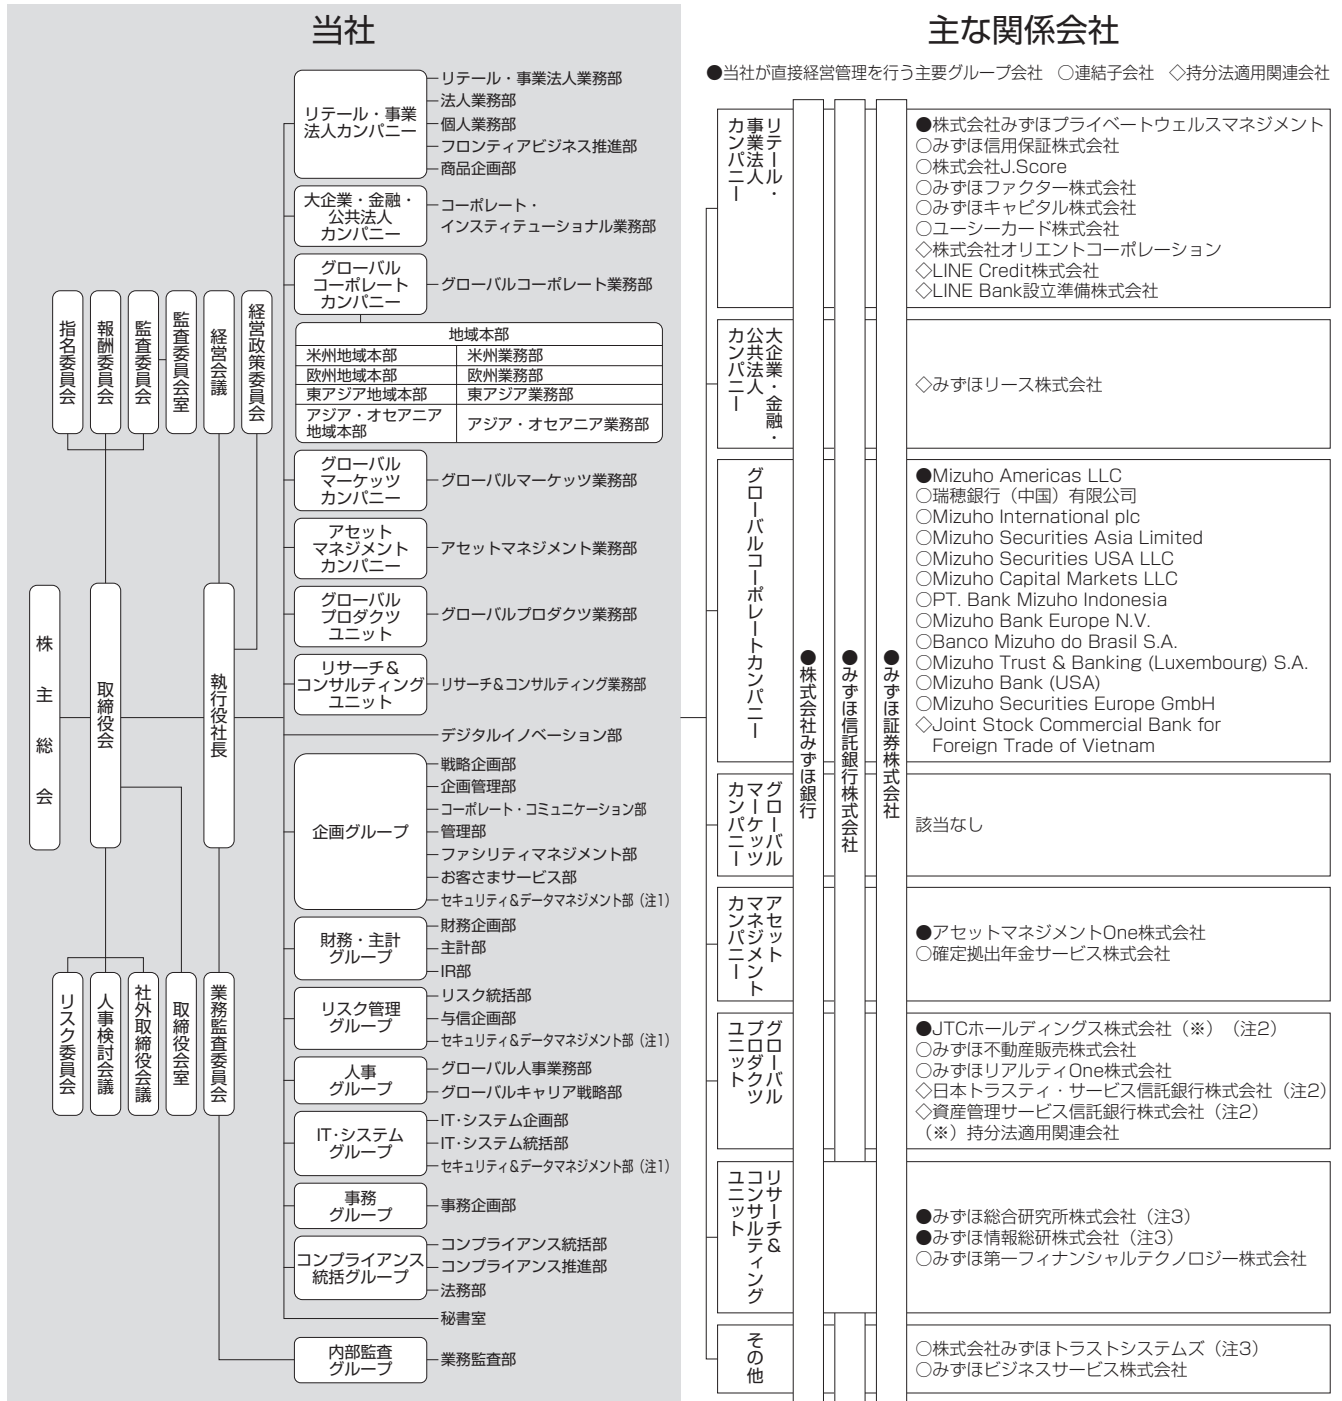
当社

株主総会

取締役会

指名委員会
報酬委員会
監査委員会
監査委員会室
経営会議
経営政策委員会

執行役社長

リスク委員会
人事検討会議
社外取締役会議
取締役会室
業務監査委員会

リテール・事業法人カンパニー
リテール・事業法人業務部
法人業務部
個人業務部
フロンティアビジネス推進部
商品企画部

大企業・金融・公共法人カンパニー
コーポレート・インスティテューショナル業務部

グローバルコーポレートカンパニー
グローバルコーポレート業務部

地域本部
| | |
|---|---|
| 米州地域本部 | 米州業務部 |
| 欧州地域本部 | 欧州業務部 |
| 東アジア地域本部 | 東アジア業務部 |
| アジア・オセアニア地域本部 | アジア・オセアニア業務部 |

グローバルマーケッツカンパニー
グローバルマーケッツ業務部

アセットマネジメントカンパニー
アセットマネジメント業務部

グローバルプロダクツユニット
グローバルプロダクツ業務部

リサーチ&コンサルティングユニット
リサーチ&コンサルティング業務部

デジタルイノベーション部

企画グループ
戦略企画部
企画管理部
コーポレート・コミュニケーション部
管理部
ファシリティマネジメント部
お客さまサービス部
セキュリティ&データマネジメント部（注1）

財務・主計グループ
財務企画部
主計部
IR部

リスク管理グループ
リスク統括部
与信企画部
セキュリティ&データマネジメント部（注1）

人事グループ
グローバル人事業務部
グローバルキャリア戦略部

IT・システムグループ
IT・システム企画部
IT・システム統括部
セキュリティ&データマネジメント部（注1）

事務グループ
事務企画部

コンプライアンス統括グループ
コンプライアンス統括部
コンプライアンス推進部
法務部

秘書室

内部監査グループ
業務監査部

主な関係会社

●当社が直接経営管理を行う主要グループ会社　○連結子会社　◇持分法適用関連会社

●株式会社みずほ銀行
●みずほ信託銀行株式会社
●みずほ証券株式会社

リテール・事業法人カンパニー
●株式会社みずほプライベートウェルスマネジメント
○みずほ信用保証株式会社
○株式会社J.Score
○みずほファクター株式会社
○みずほキャピタル株式会社
○ユーシーカード株式会社
◇株式会社オリエントコーポレーション
◇LINE Credit株式会社
◇LINE Bank設立準備株式会社

大企業・金融・公共法人カンパニー
◇みずほリース株式会社

グローバルコーポレートカンパニー
●Mizuho Americas LLC
○瑞穂銀行（中国）有限公司
○Mizuho International plc
○Mizuho Securities Asia Limited
○Mizuho Securities USA LLC
○Mizuho Capital Markets LLC
○PT. Bank Mizuho Indonesia
○Mizuho Bank Europe N.V.
○Banco Mizuho do Brasil S.A.
○Mizuho Trust & Banking (Luxembourg) S.A.
○Mizuho Bank (USA)
○Mizuho Securities Europe GmbH
◇Joint Stock Commercial Bank for Foreign Trade of Vietnam

グローバルマーケッツカンパニー
該当なし

アセットマネジメントカンパニー
●アセットマネジメントOne株式会社
○確定拠出年金サービス株式会社

グローバルプロダクツユニット
●JTCホールディングス株式会社（※）（注2）
○みずほ不動産販売株式会社
○みずほリアルティOne株式会社
◇日本トラスティ・サービス信託銀行株式会社（注2）
◇資産管理サービス信託銀行株式会社（注2）
（※）持分法適用関連会社

リサーチ&コンサルティングユニット
●みずほ総合研究所株式会社（注3）
●みずほ情報総研株式会社（注3）
○みずほ第一フィナンシャルテクノロジー株式会社

その他
○株式会社みずほトラストシステムズ（注3）
○みずほビジネスサービス株式会社